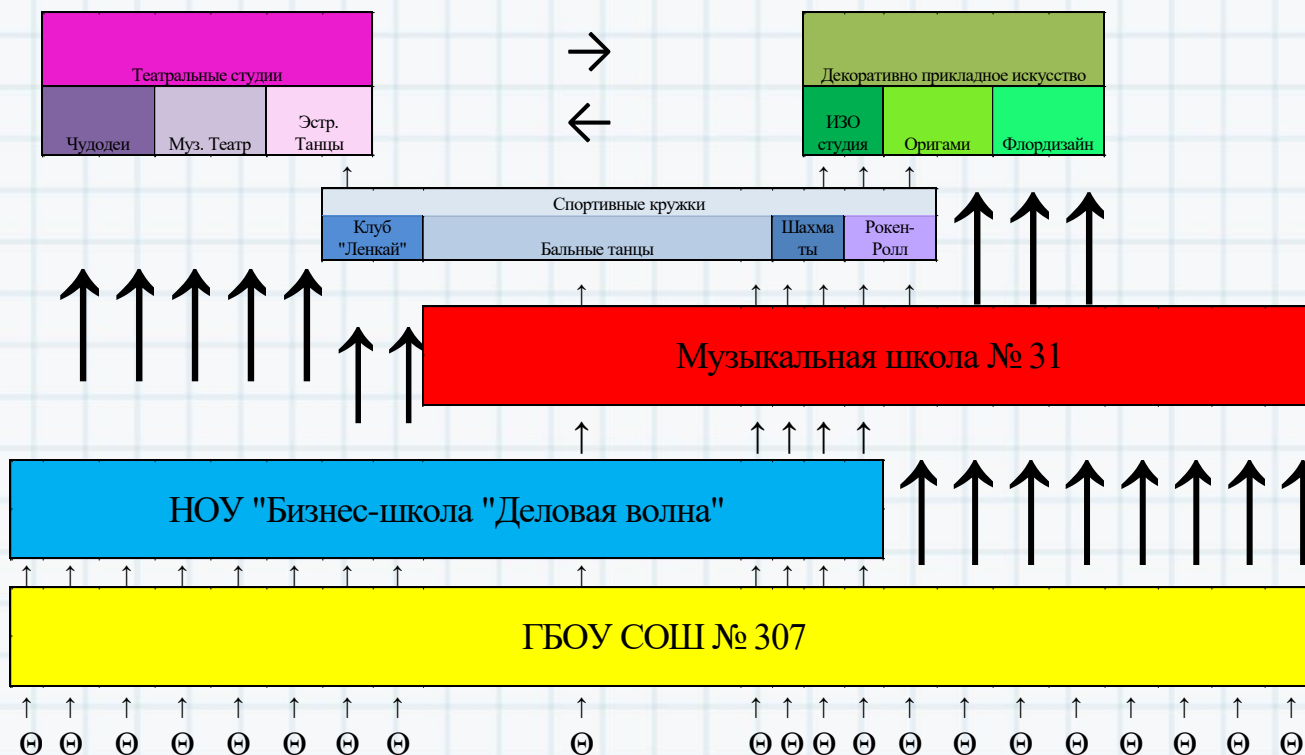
Театральные студии

Чудодеи | Муз. Театр | Эстр. Танцы

Декоративно прикладное искусство

ИЗО студия | Оригами | Флордизайн

Спортивные кружки

Клуб "Ленкай" | Бальные танцы | Шахматы | Рокен-Ролл

Музыкальная школа № 31

НОУ "Бизнес-школа "Деловая волна"

ГБОУ СОШ № 307

Θ Θ Θ Θ Θ Θ Θ Θ Θ Θ Θ Θ Θ Θ Θ Θ Θ Θ Θ Θ Θ Θ